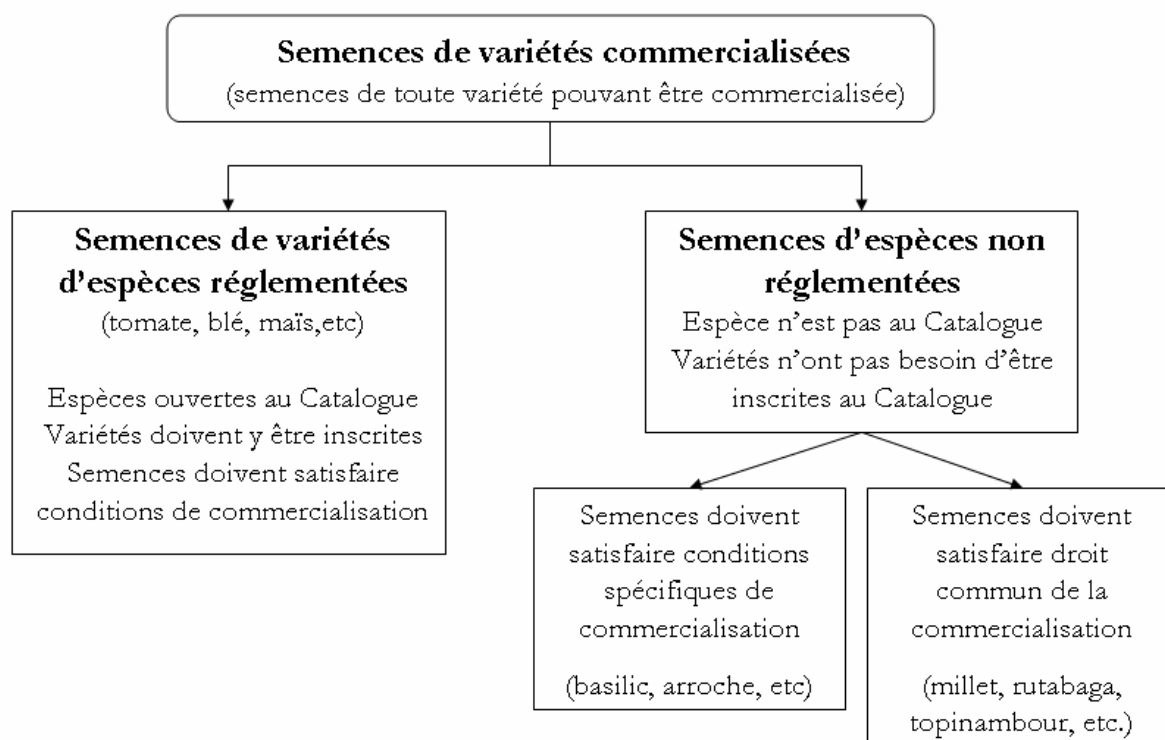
Semences de variétés commercialisées
(semences de toute variété pouvant être commercialisée)

Semences de variétés d'espèces réglementées
(tomate, blé, maïs,etc)

Espèces ouvertes au Catalogue
Variétés doivent y être inscrites
Semences doivent satisfaire conditions de commercialisation

Semences d'espèces non réglementées
Espèce n'est pas au Catalogue
Variétés n'ont pas besoin d'être inscrites au Catalogue

Semences doivent satisfaire conditions spécifiques de commercialisation

(basilic, arroche, etc)

Semences doivent satisfaire droit commun de la commercialisation

(millet, rutabaga, topinambour, etc.)